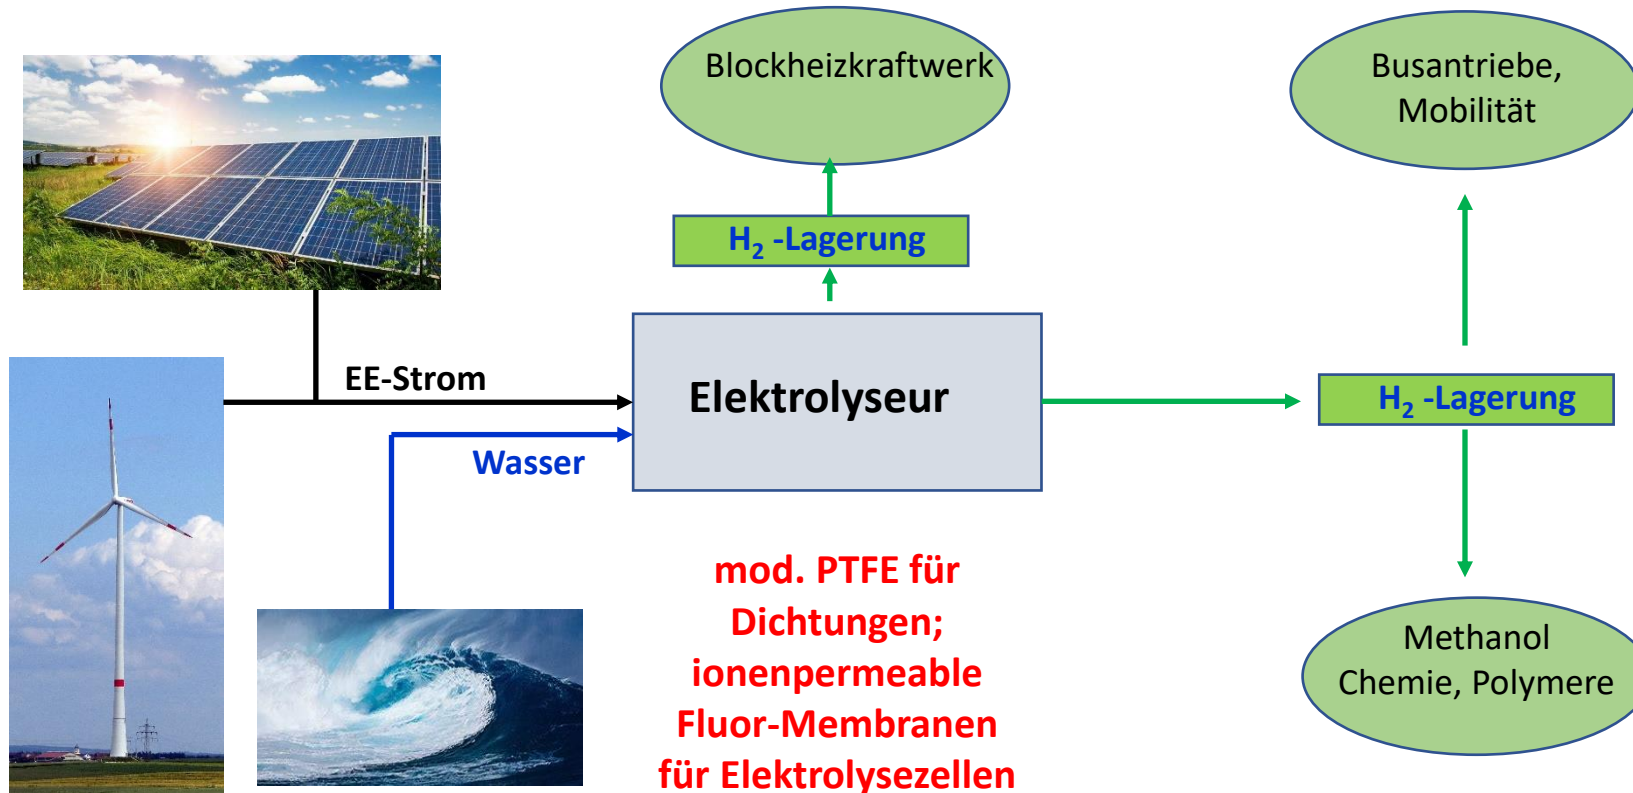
Blockheizkraftwerk

Busantriebe, Mobilität

$H_2$ -Lagerung

EE-Strom

Elektrolyseur

$H_2$ -Lagerung

Wasser

mod. PTFE für Dichtungen; ionenpermeable Fluor-Membranen für Elektrolysezellen

Methanol Chemie, Polymere